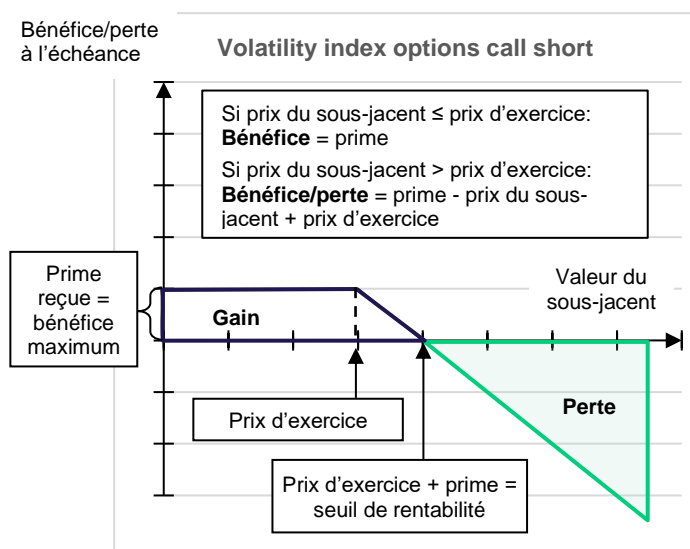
Bénéfice/perte à l'échéance

Volatility index options call short

Si prix du sous-jacent ≤ prix d'exercice:
**Bénéfice** = prime
Si prix du sous-jacent > prix d'exercice:
**Bénéfice/perte** = prime - prix du sous-jacent + prix d'exercice

Prime reçue = bénéfice maximum

Valeur du sous-jacent

Gain

Perte

Prix d'exercice

Prix d'exercice + prime = seuil de rentabilité